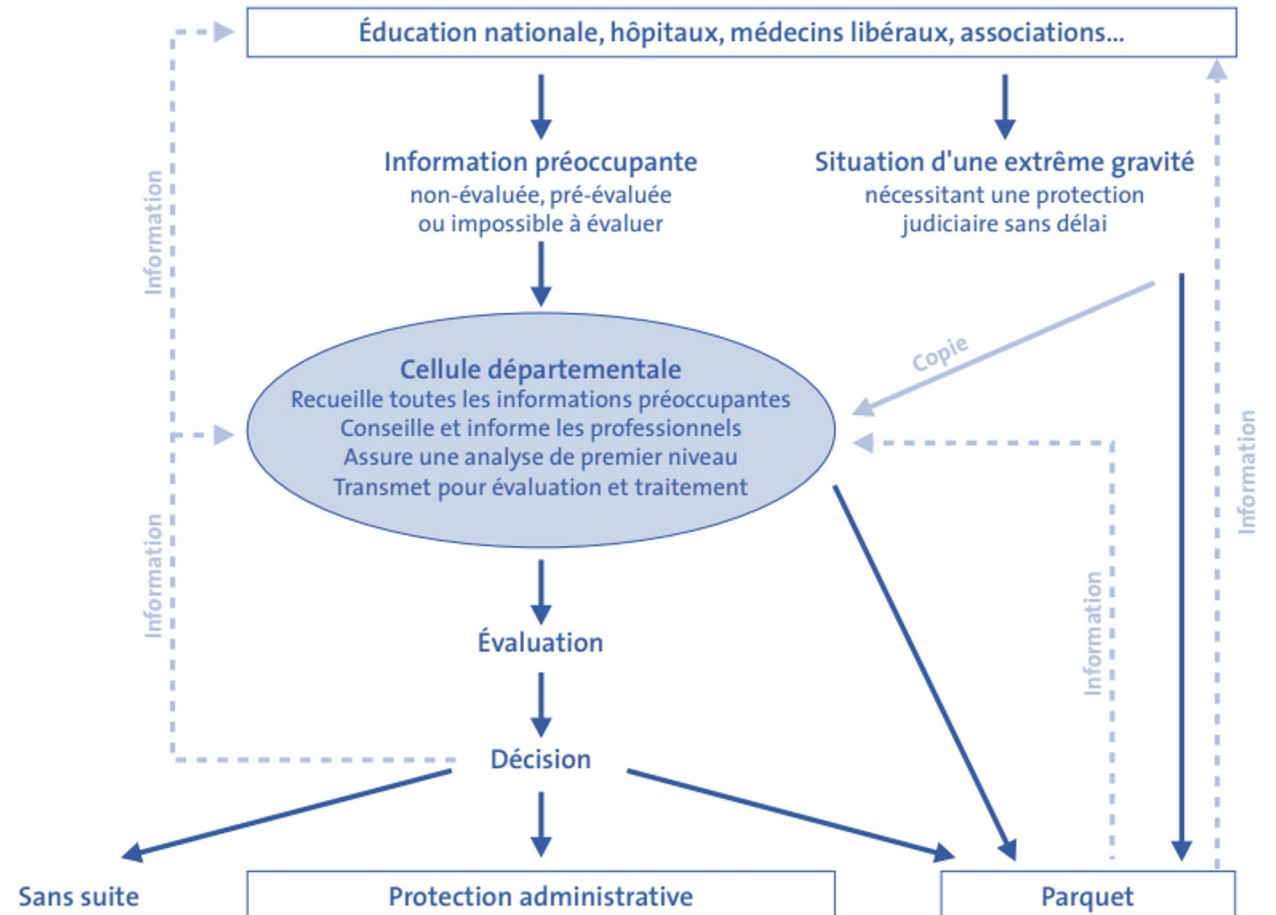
Éducation nationale, hôpitaux, médecins libéraux, associations...

Information préoccupante
non-évaluée, pré-évaluée
ou impossible à évaluer

Situation d'une extrême gravité
nécessitant une protection
judiciaire sans délai

Information

Copie

Cellule départementale
Recueille toutes les informations préoccupantes
Conseille et informe les professionnels
Assure une analyse de premier niveau
Transmet pour évaluation et traitement

Information

Information

Information

Évaluation

Décision

Sans suite

Protection administrative

Parquet